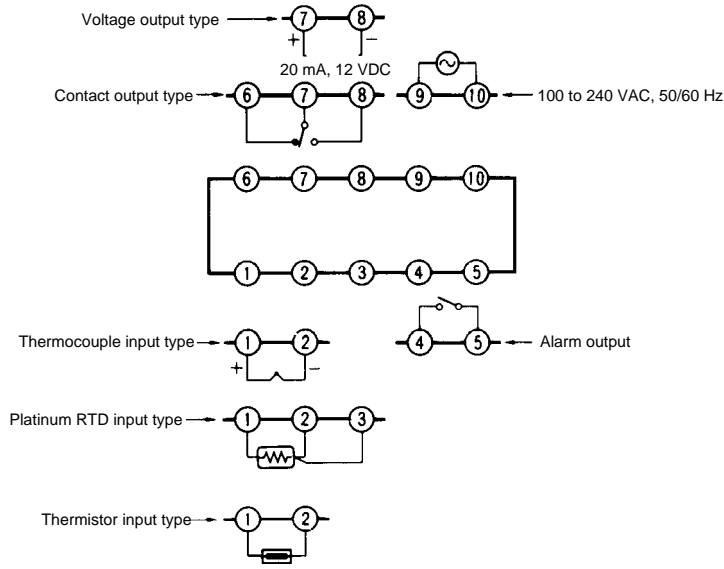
Voltage output type
7
8
+
−
20 mA, 12 VDC
Contact output type
6
7
8
9
10
100 to 240 VAC, 50/60 Hz
6
7
8
9
10
1
2
3
4
5
Thermocouple input type
1
2
+
−
4
5
Alarm output
Platinum RTD input type
1
2
3
Thermistor input type
1
2